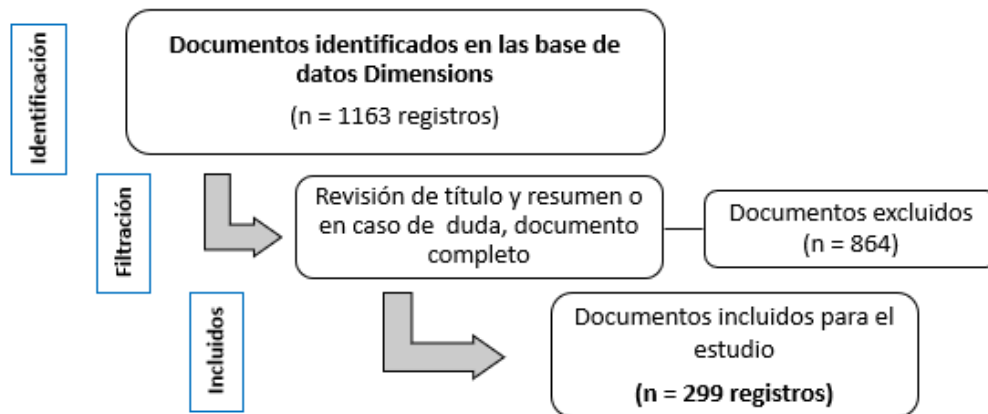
Identificación

Documentos identificados en las base de datos Dimensions

(n = 1163 registros)

Filtración

Revisión de título y resumen o en caso de duda, documento completo

Documentos excluidos (n = 864)

Incluidos

Documentos incluidos para el estudio

(n = 299 registros)